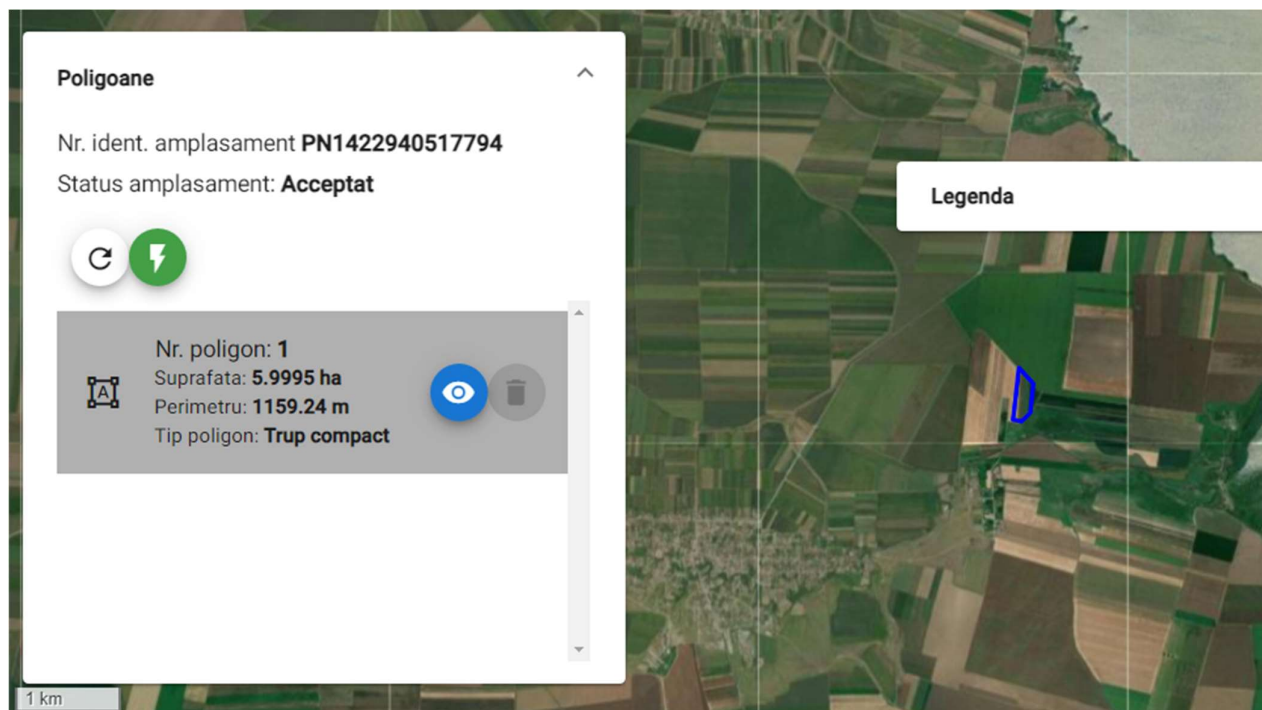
Poligoane

Nr. ident. amplasament **PN1422940517794**

Status amplasament: **Acceptat**

Nr. poligon: **1**
Suprafata: **5.9995 ha**
Perimetru: **1159.24 m**
Tip poligon: **Trup compact**

Legenda

1 km